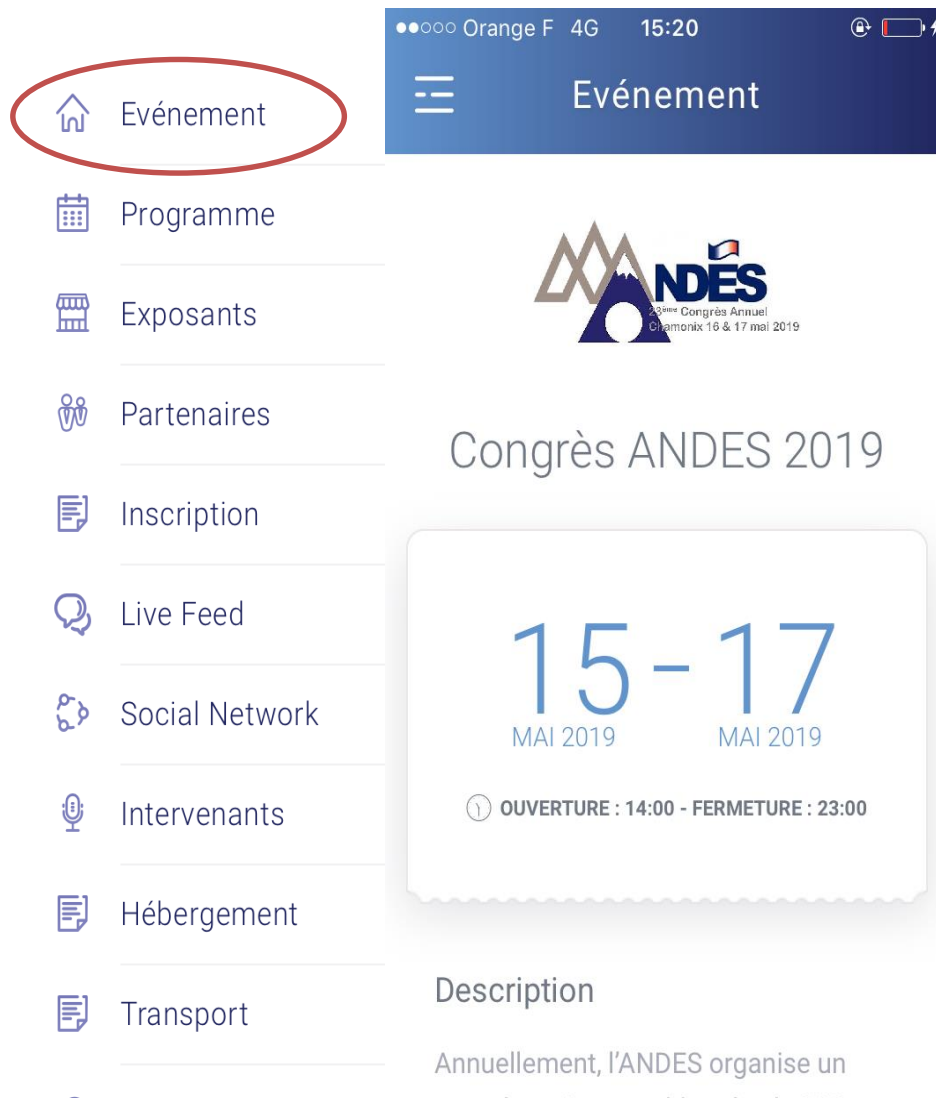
Evénement

Programme

Exposants

Partenaires

Inscription

Live Feed

Social Network

Intervenants

Hébergement

Transport

●●○○○ Orange F 4G 15:20

Evénement

ANDES
23ème Congrès Annuel
Chamonix 16 & 17 mai 2019

Congrès ANDES 2019

15 - 17
MAI 2019 MAI 2019

OUVERTURE : 14:00 - FERMETURE : 23:00

Description

Annuellement, l'ANDES organise un